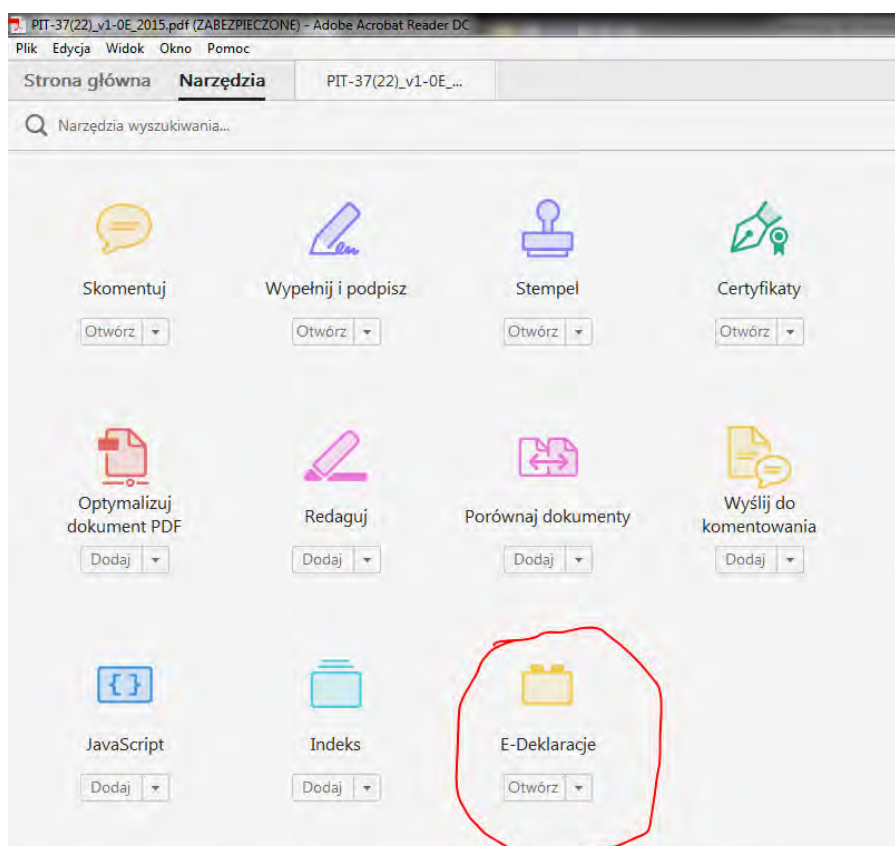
PIT-37(22)_v1-0E_2015.pdf (ZABEZPIECZONE) - Adobe Acrobat Reader DC

Plik Edycja Widok Okno Pomoc

Strona główna Narzędzia PIT-37(22)_v1-0E_...

Narzędzia wyszukiwania...

Skomentuj
Otwórz

Wypełnij i podpisz
Otwórz

Stempel
Otwórz

Certyfikaty
Otwórz

Optymalizuj dokument PDF
Dodaj

Redaguj
Dodaj

Porównaj dokumenty
Dodaj

Wyślij do komentowania
Dodaj

{ }

JavaScript
Dodaj

Indeks
Dodaj

E-Deklaracje
Otwórz